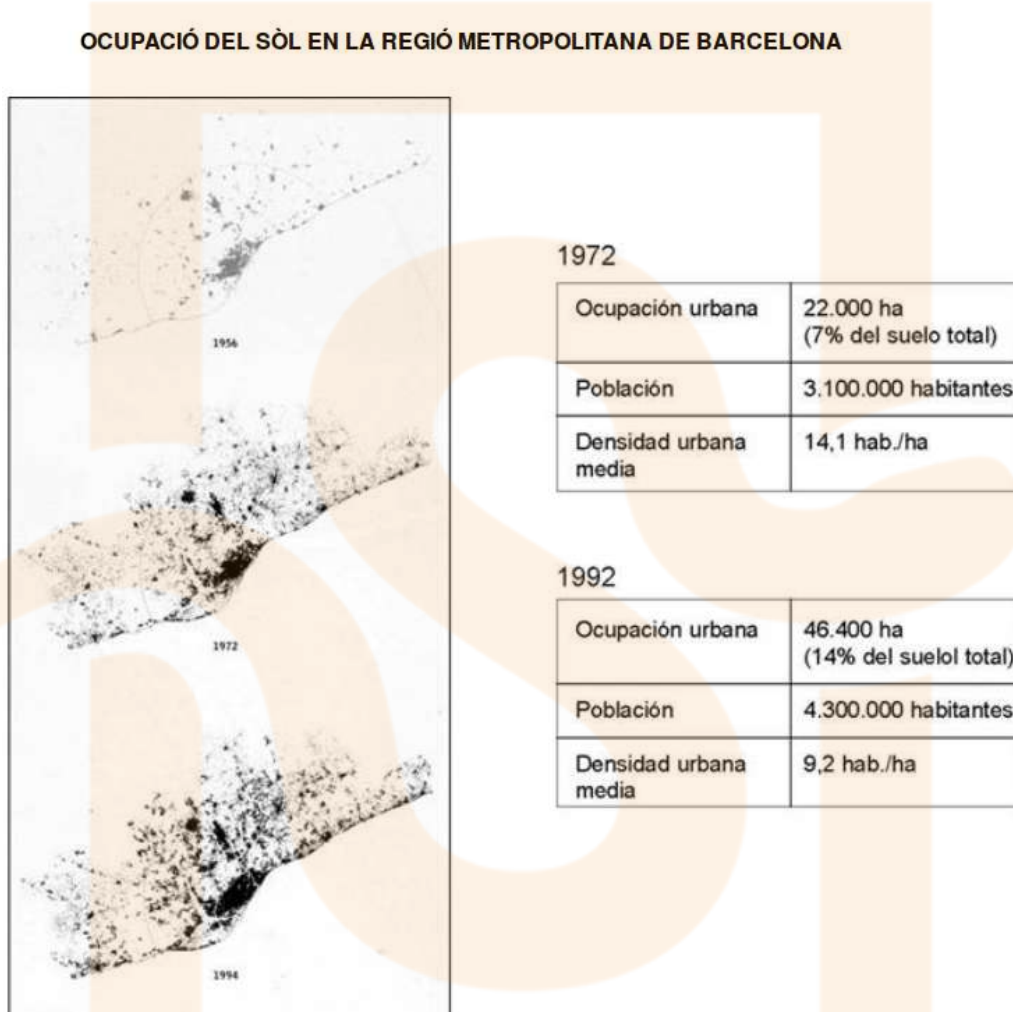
OCUPACIÓ DEL SÒL EN LA REGIÓ METROPOLITANA DE BARCELONA

1956

1972

1994

1972

| Ocupación urbana | 22.000 ha (7% del suelo total) |
|---|---|
| Población | 3.100.000 habitantes |
| Densidad urbana media | 14,1 hab./ha |

1992

| Ocupación urbana | 46.400 ha (14% del suelol total) |
|---|---|
| Población | 4.300.000 habitantes |
| Densidad urbana media | 9,2 hab./ha |